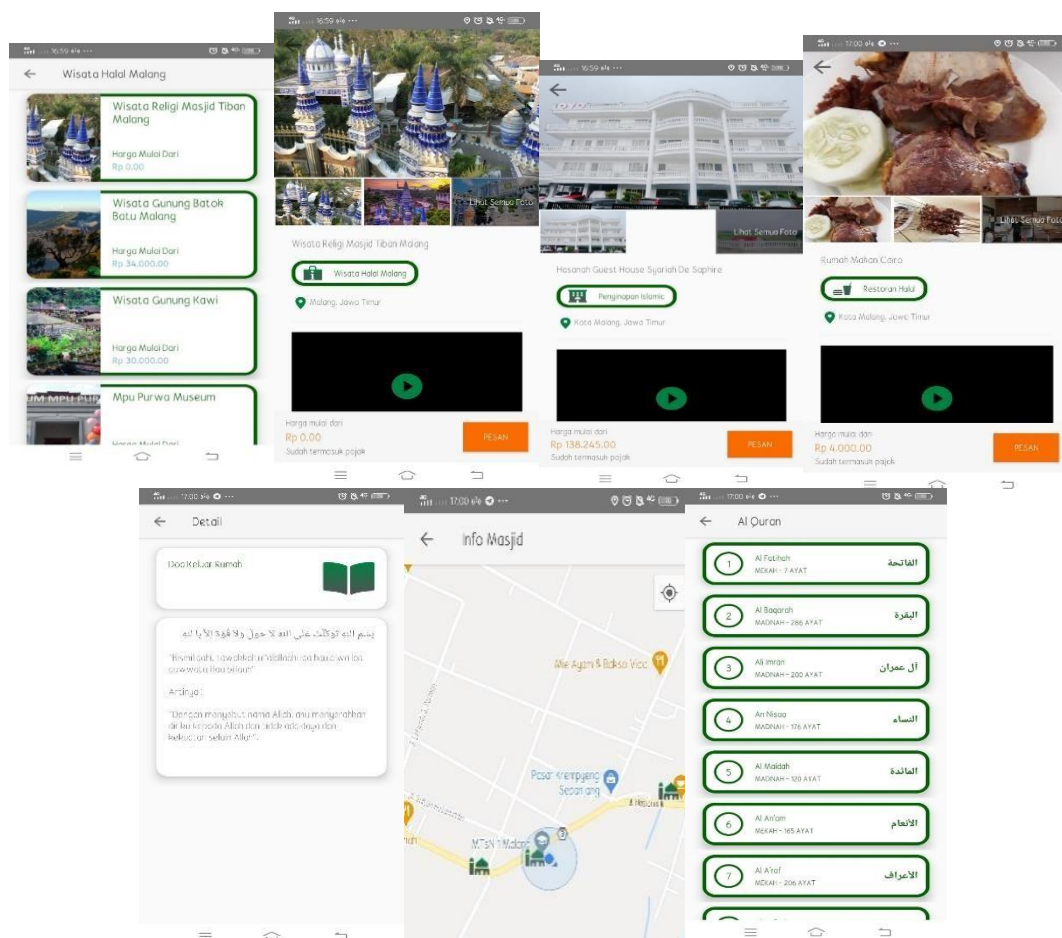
16:59
Wisata Halal Malang

Wisata Religi Masjid Tiban Malang
Harga Mulai Dari
Rp 0.00

Wisata Gunung Batok Batu Malang
Harga Mulai Dari
Rp 34.000.00

Wisata Gunung Kawi
Harga Mulai Dari
Rp 30.000.00

Mpu Purwa Museum
Harga Mulai Dari

16:59
Lihat Semua Foto
Wisata Religi Masjid Tiban Malang
Wisata Halal Malang
Malang, Jawa Timur
Harga mulai dari
Rp 0.00
Sudah termasuk pajak
PESAN

16:59
Lihat Semua Foto
Hasanah Guest House Syariah De Saphire
Penginapan Islamic
Kota Malang, Jawa Timur
Harga mulai dari
Rp 138.245.00
Sudah termasuk pajak
PESAN

17:00
Lihat Semua Foto
Rumah Makan Cairo
Restoran Halal
Kota Malang, Jawa Timur
Harga mulai dari
Rp 4.000.00
Sudah termasuk pajak
PESAN

17:00
Detail
Doa Keluar Rumah
بِسْمِ اللهِ تَوَكَّلْتُ عَلَى اللهِ لاَ حَوْلَ وَلاَ قُوَّةَ إِلاَّ بِاللهِ
"Bismillahi, tawakkaltu 'alallahi laa haula wa laa quwwata illaa billaah"
Artinya :
"Dengan menyebut nama Allah, aku menyerahkan diri kepada Allah dan tidak ada daya dan kekuatan selain Allah".

17:00
Info Masjid
Mie Ayam & Bakso Vicc
Pasar Krempyeng Sepat ang
MTsN 1 Malang

17:00
Al Quran
1 Al Fatihah MEKAH - 7 AYAT الفاتحة
2 Al Baqarah MADNAH - 286 AYAT البقرة
3 Ali Imran MADNAH - 200 AYAT آل عمران
4 An Nisaa MADNAH - 176 AYAT النساء
5 Al Maidah MADNAH - 120 AYAT المائدة
6 Al An'am MEKAH - 165 AYAT الأنعام
7 Al A'raf MEKAH - 206 AYAT الأعراف